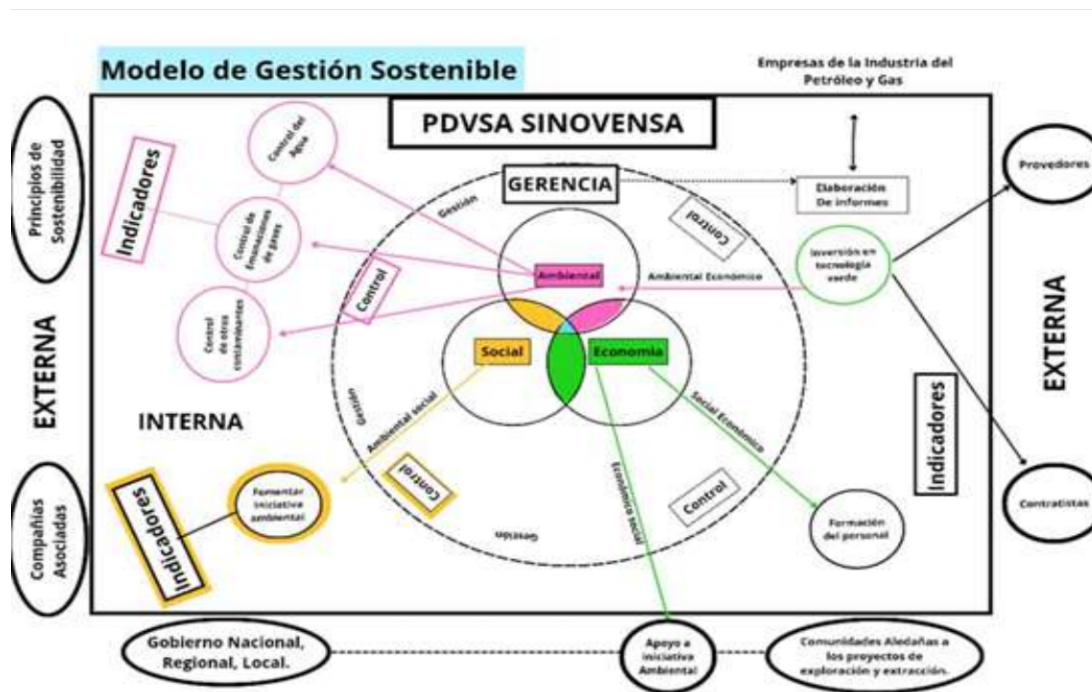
Modelo de Gestión Sostenible

Empresas de la Industria del Petróleo y Gas

PDVSA SINOVENSA

Principios de Sostenibilidad

Indicadores

Control del Agua

Control de Emanaciones de gases

Control de otros contaminantes

GERENCIA

Gestión

Control

Elaboración De informes

Provedores

Inversión en tecnología verde

Ambiental

Ambiental Económico

Control

Social

Economía

EXTERNA

EXTERNA

INTERNA

Gestión

Ambiental social

Social Económico

Económico social

Indicadores

Control

Control

Compañías Asociadas

Indicadores

Fomentar iniciativa ambiental

Gestión

Formación del personal

Contratistas

Gobierno Nacional, Regional, Local.

Apoyo a iniciativa Ambiental

Comunidades Aledañas a los proyectos de exploración y extracción.